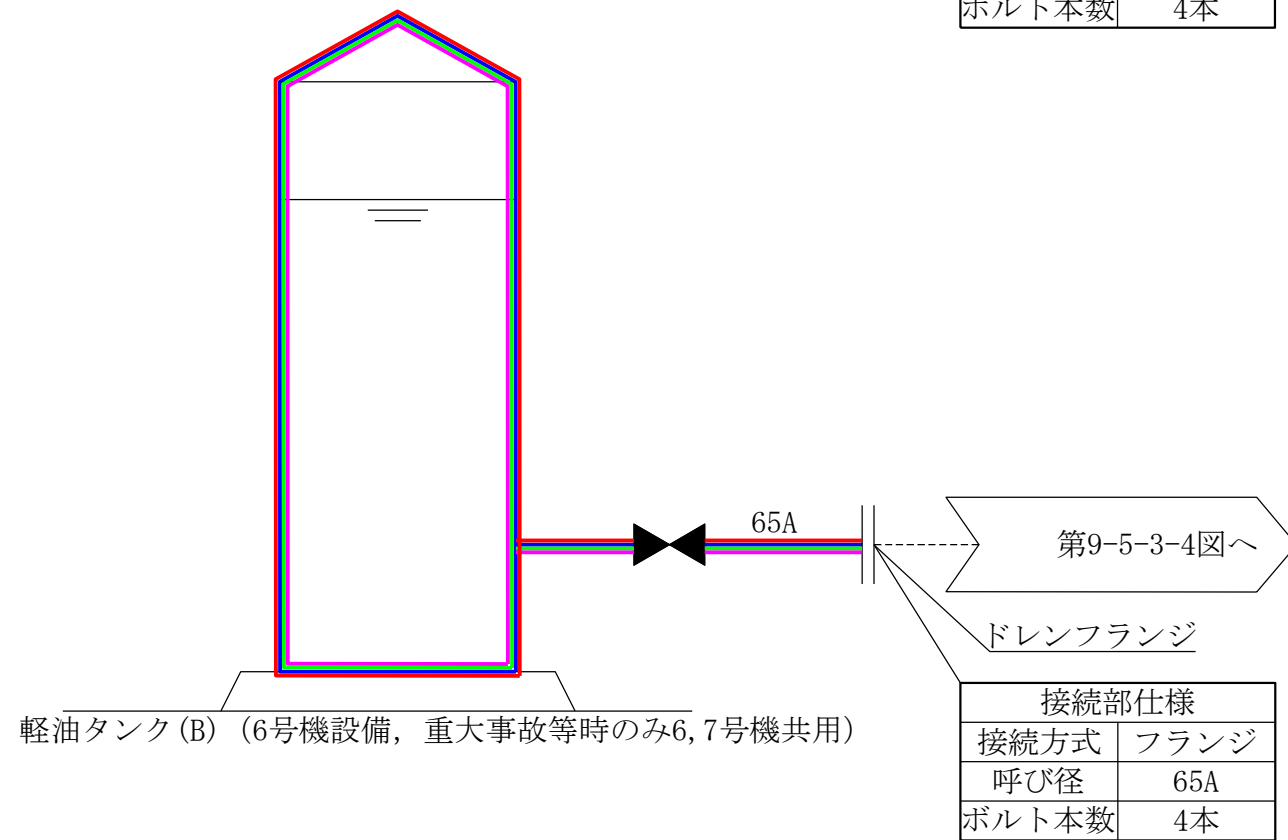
| ボルト本数 | 4本 |
|---|---|

65A

第9-5-3-4図へ

ドレンフランジ

軽油タンク(B)(6号機設備，重大事故等時のみ6,7号機共用)

| 接続部仕様 | |
|---|---|
| 接続方式 | フランジ |
| 呼び径 | 65A |
| ボルト本数 | 4本 |